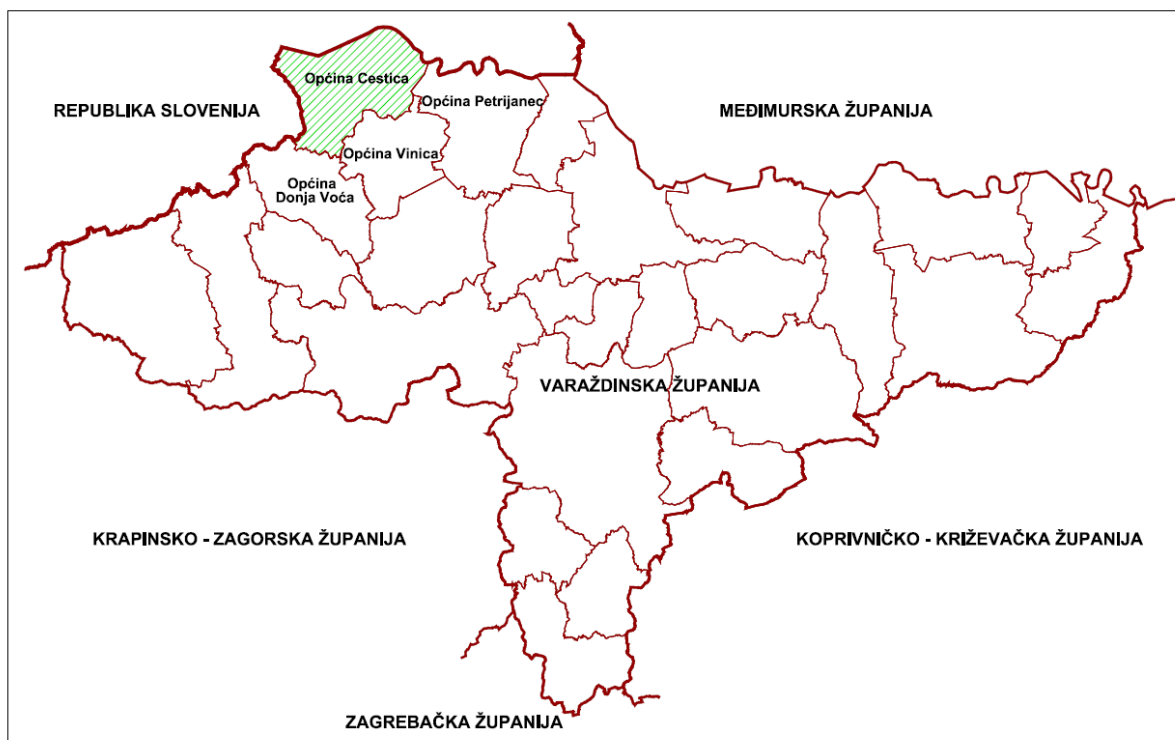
Općina Cestica

REPUBLIKA SLOVENIJA

Općina Petrijanec

MEĐIMURSKA ŽUPANIJA

Općina Vinica

Općina Donja Voća

VARAŽDINSKA ŽUPANIJA

KRAPINSKO - ZAGORSKA ŽUPANIJA

KOPRIVNIČKO - KRIŽEVAČKA ŽUPANIJA

ZAGREBAČKA ŽUPANIJA